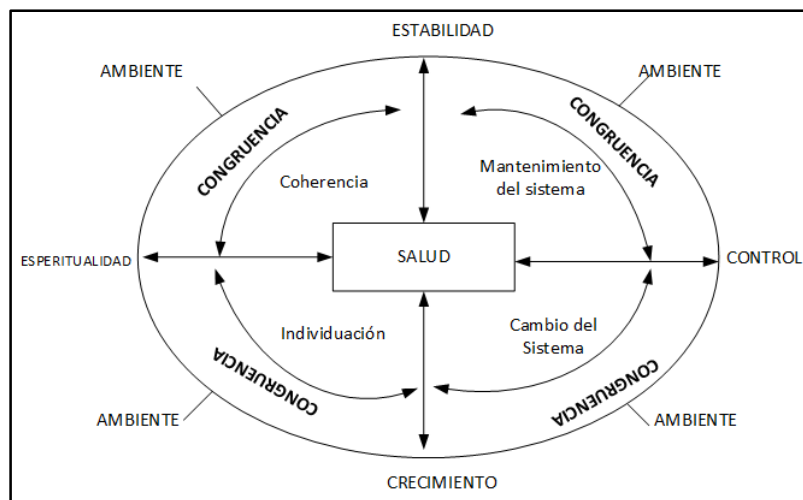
ESTABILIDAD

AMBIENTE

AMBIENTE

CONGRUENCIA

CONGRUENCIA

Coherencia

Mantenimiento del sistema

ESPERITUALIDAD

SALUD

CONTROL

Individuación

Cambio del Sistema

CONGRUENCIA

CONGRUENCIA

AMBIENTE

AMBIENTE

CRECIMIENTO